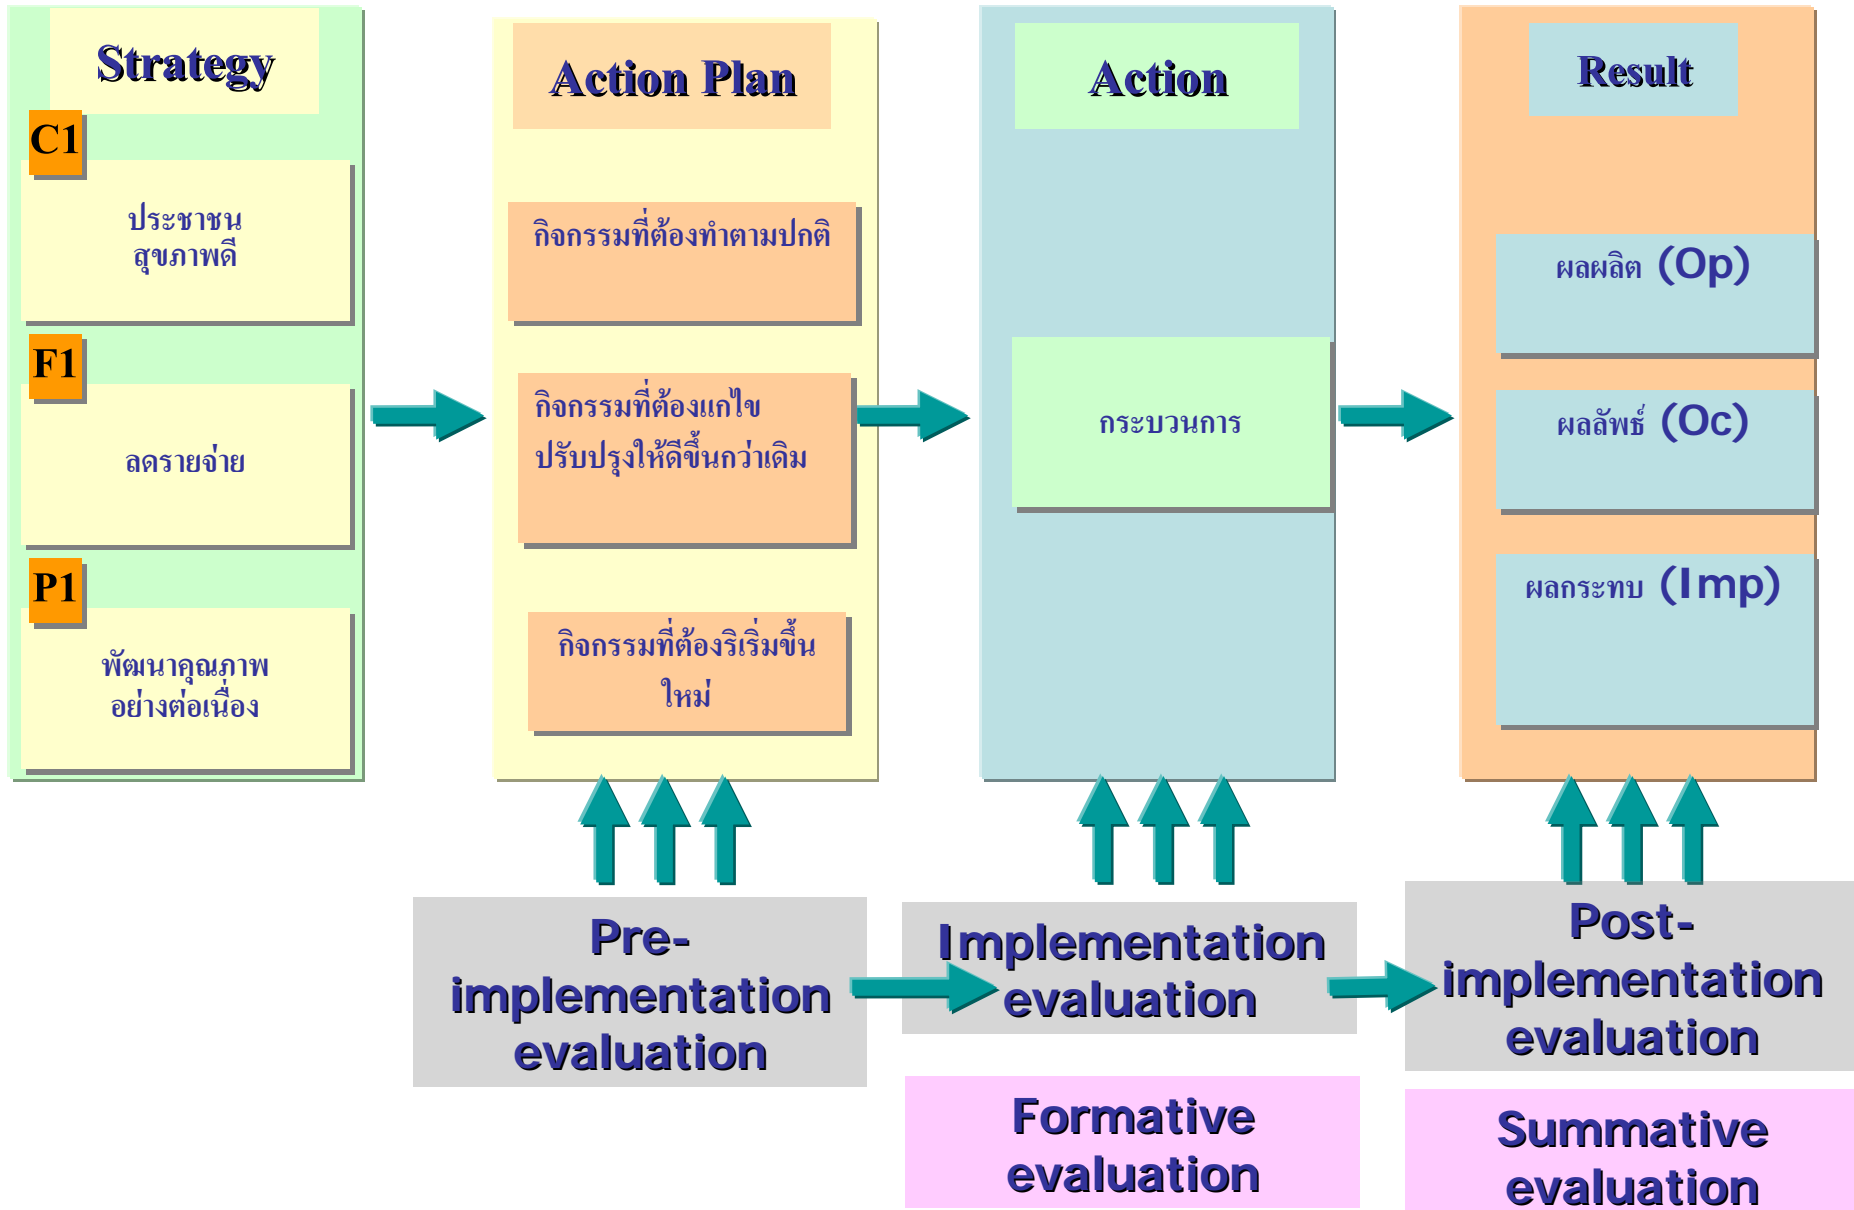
Strategy

C1

ประชาชนสุขภาพดี

F1

ลดรายจ่าย

P1

พัฒนาคุณภาพอย่างต่อเนื่อง

Action Plan

กิจกรรมที่ต้องทำตามปกติ

กิจกรรมที่ต้องแก้ไขปรับปรุงให้ดีขึ้นกว่าเดิม

กิจกรรมที่ต้องริเริ่มขึ้นใหม่

Action

กระบวนการ

Result

ผลผลิต (Op)

ผลลัพธ์ (Oc)

ผลกระทบ (Imp)

Pre-implementation evaluation

Implementation evaluation

Post-implementation evaluation

Formative evaluation

Summative evaluation